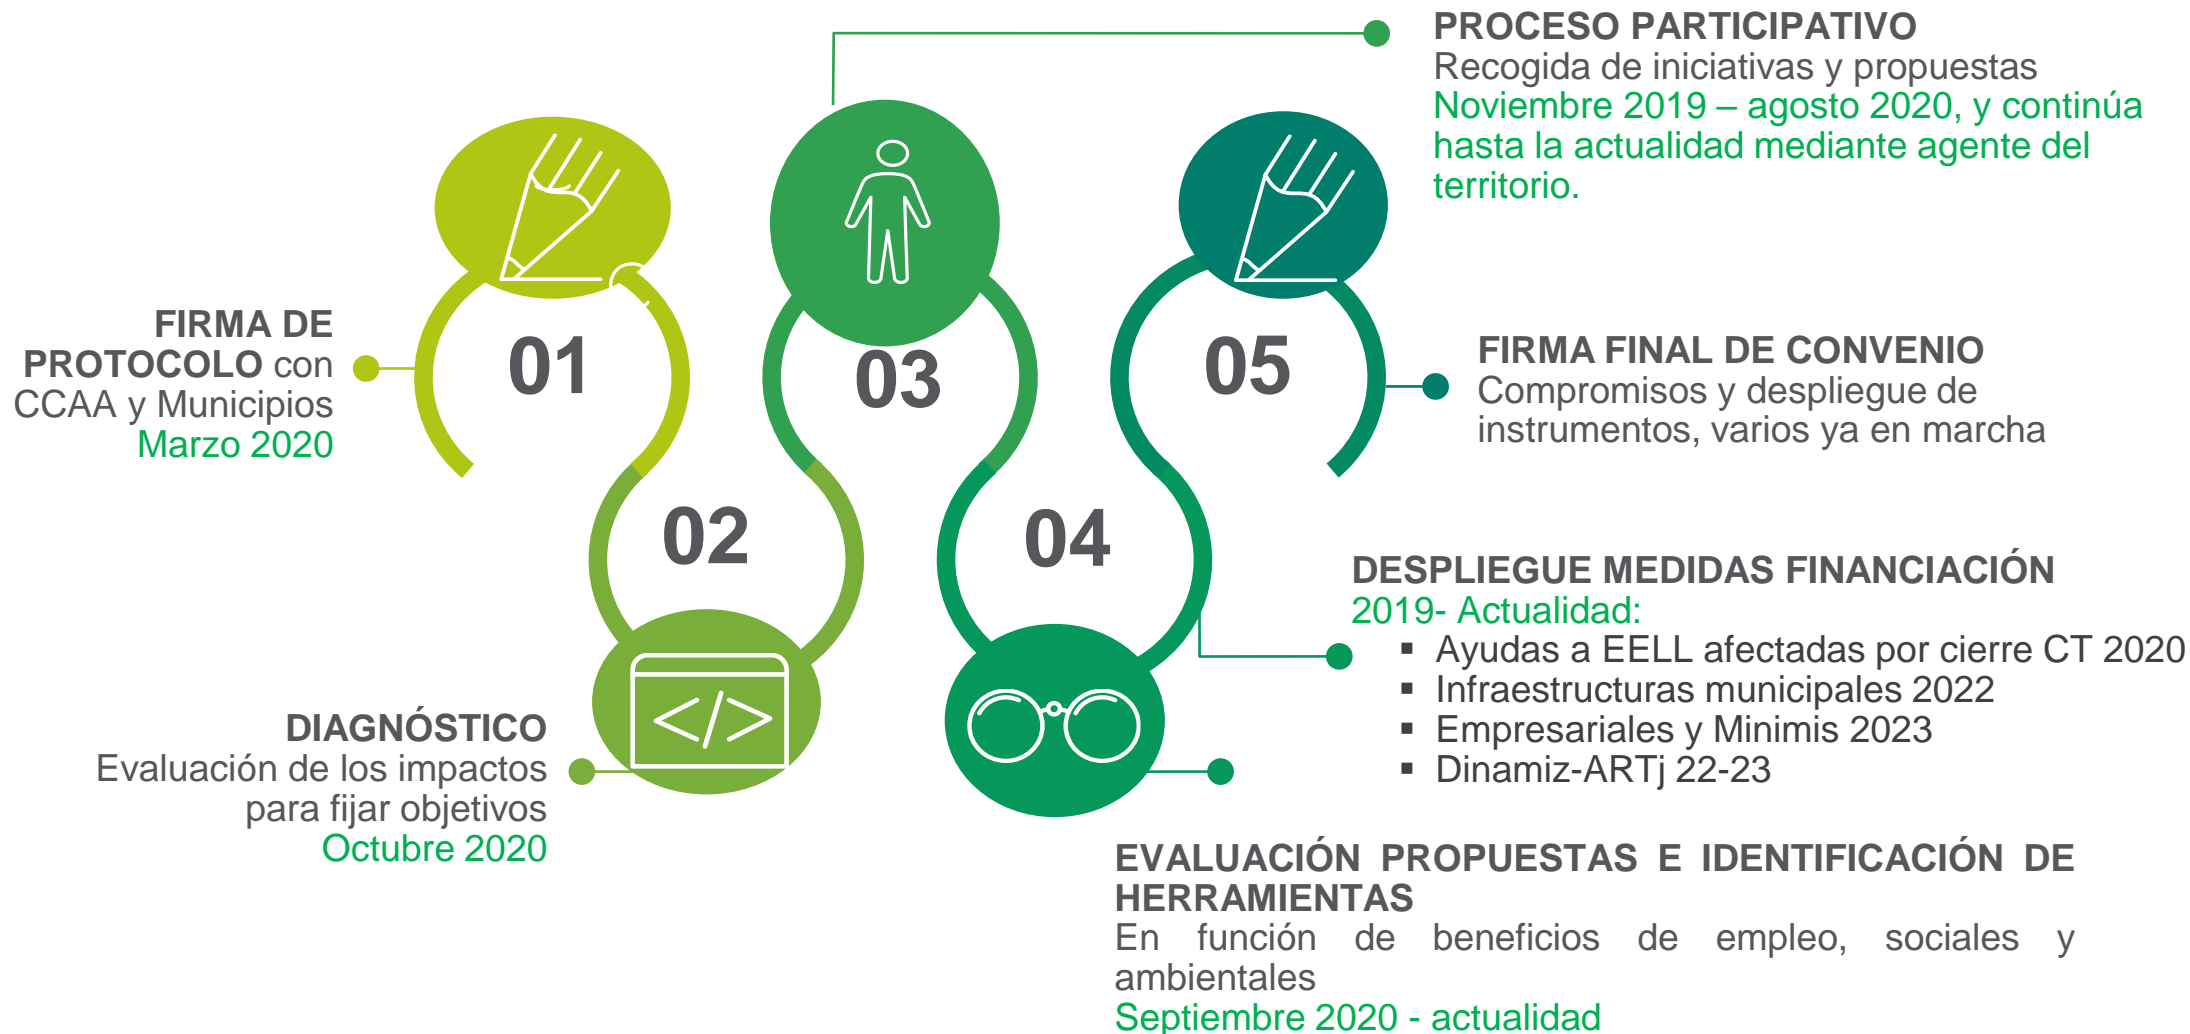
PROCESO PARTICIPATIVO
Recogida de iniciativas y propuestas
Noviembre 2019 – agosto 2020, y continúa hasta la actualidad mediante agente del territorio.

FIRMA DE PROTOCOLO con CCAA y Municipios
Marzo 2020

01

03

05

FIRMA FINAL DE CONVENIO
Compromisos y despliegue de instrumentos, varios ya en marcha

02

04

DESPLIEGUE MEDIDAS FINANCIACIÓN
2019- Actualidad:
▪ Ayudas a EELL afectadas por cierre CT 2020
▪ Infraestructuras municipales 2022
▪ Empresariales y Minimis 2023
▪ Dinamiz-ARTj 22-23

DIAGNÓSTICO
Evaluación de los impactos para fijar objetivos
Octubre 2020

EVALUACIÓN PROPUESTAS E IDENTIFICACIÓN DE HERRAMIENTAS
En función de beneficios de empleo, sociales y ambientales
Septiembre 2020 - actualidad